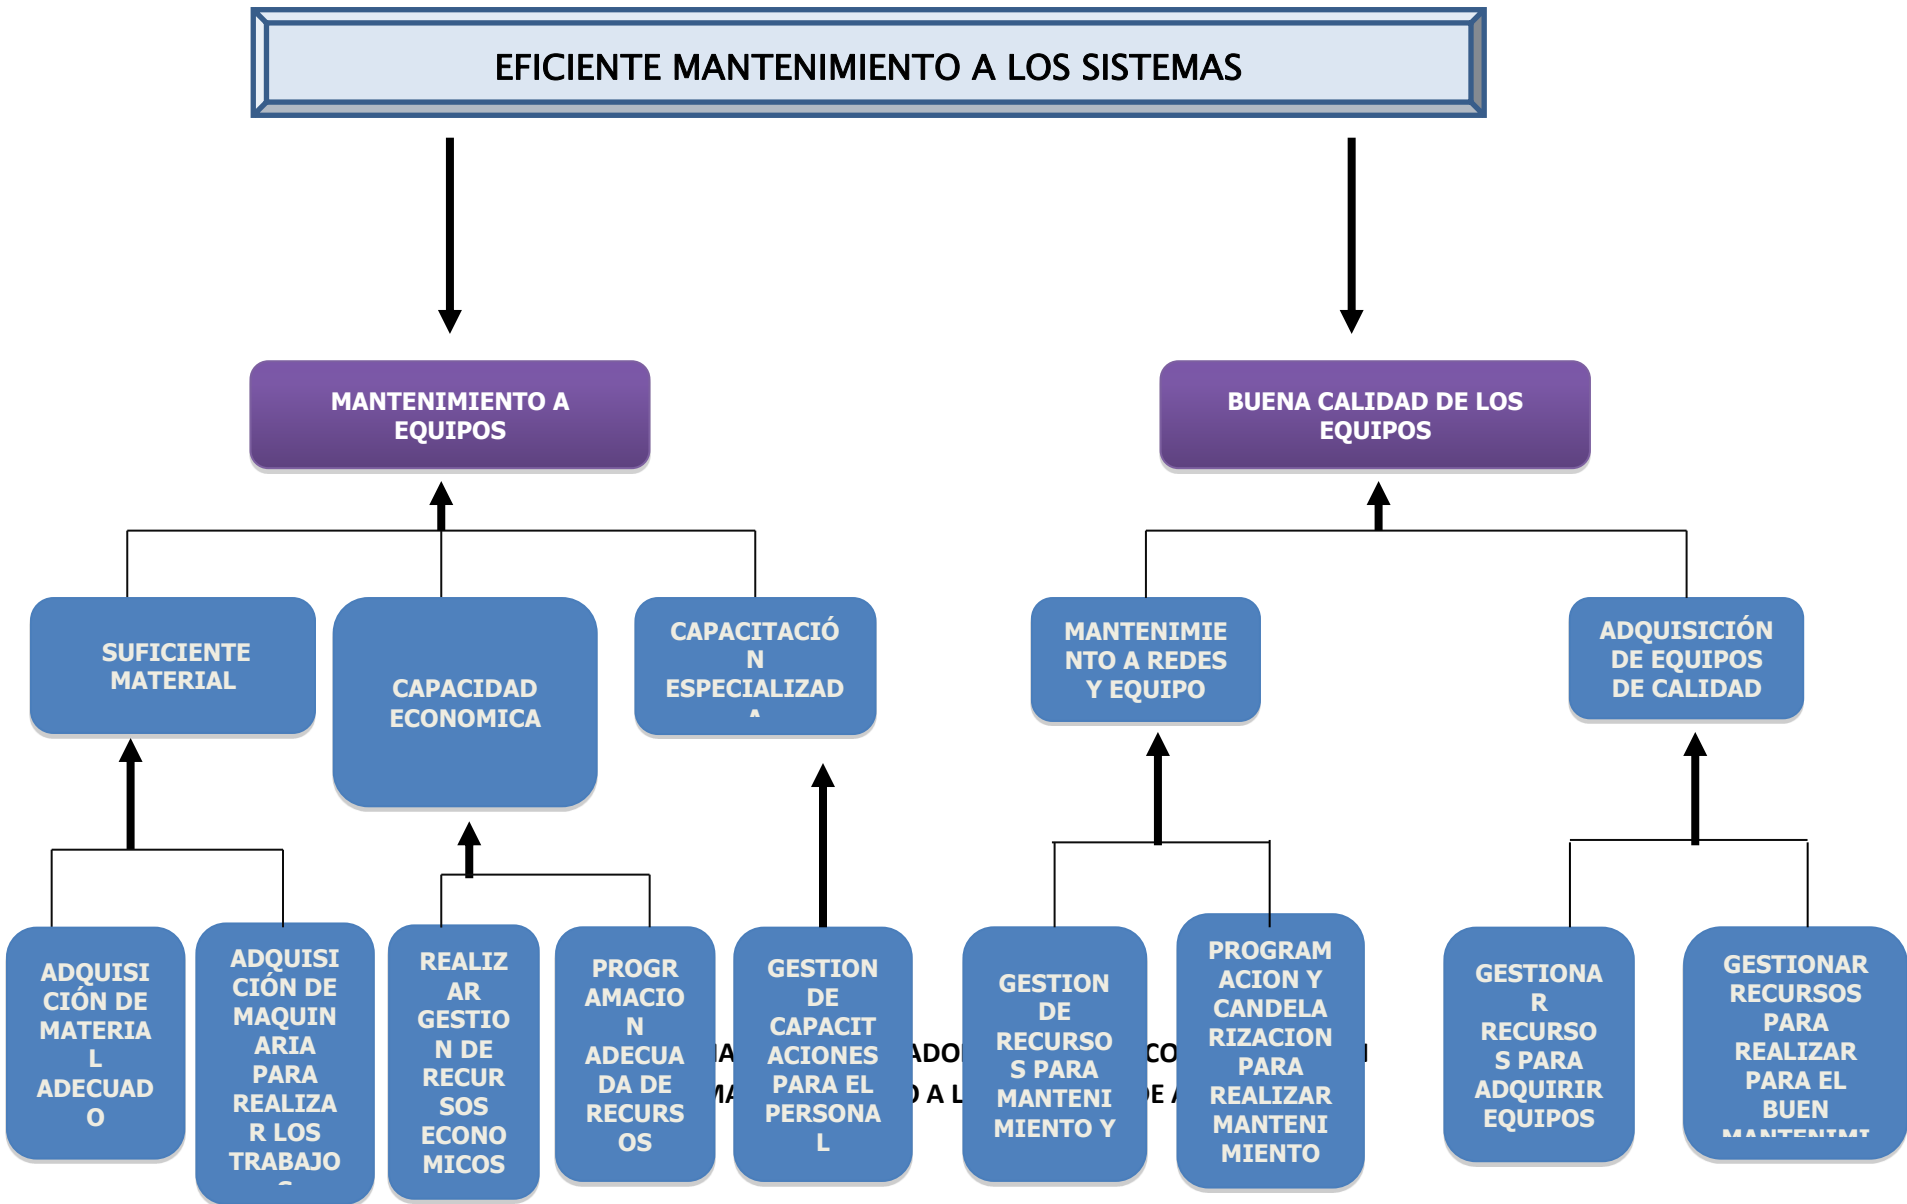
EFICIENTE MANTENIMIENTO A LOS SISTEMAS

MANTENIMIENTO A EQUIPOS

BUENA CALIDAD DE LOS EQUIPOS

SUFICIENTE MATERIAL

CAPACIDAD ECONOMICA

CAPACITACIÓN ESPECIALIZAD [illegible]

MANTENIMIENTO A REDES Y EQUIPO

ADQUISICIÓN DE EQUIPOS DE CALIDAD

ADQUISICIÓN DE MATERIAL ADECUADO

ADQUISICIÓN DE MAQUINARIA PARA REALIZAR LOS TRABAJO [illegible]

REALIZAR GESTION DE RECURSOS ECONOMICOS

PROGRAMACION ADECUADA DE RECURSOS

GESTION DE CAPACITACIONES PARA EL PERSONAL

GESTION DE RECURSOS PARA MANTENIMIENTO Y

PROGRAMACION Y CANDELARIZACION PARA REALIZAR MANTENIMIENTO

GESTIONAR RECURSOS PARA ADQUIRIR EQUIPOS

GESTIONAR RECURSOS PARA REALIZAR PARA EL BUEN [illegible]

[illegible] A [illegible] ADO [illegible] CO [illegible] A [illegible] A L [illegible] E A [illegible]